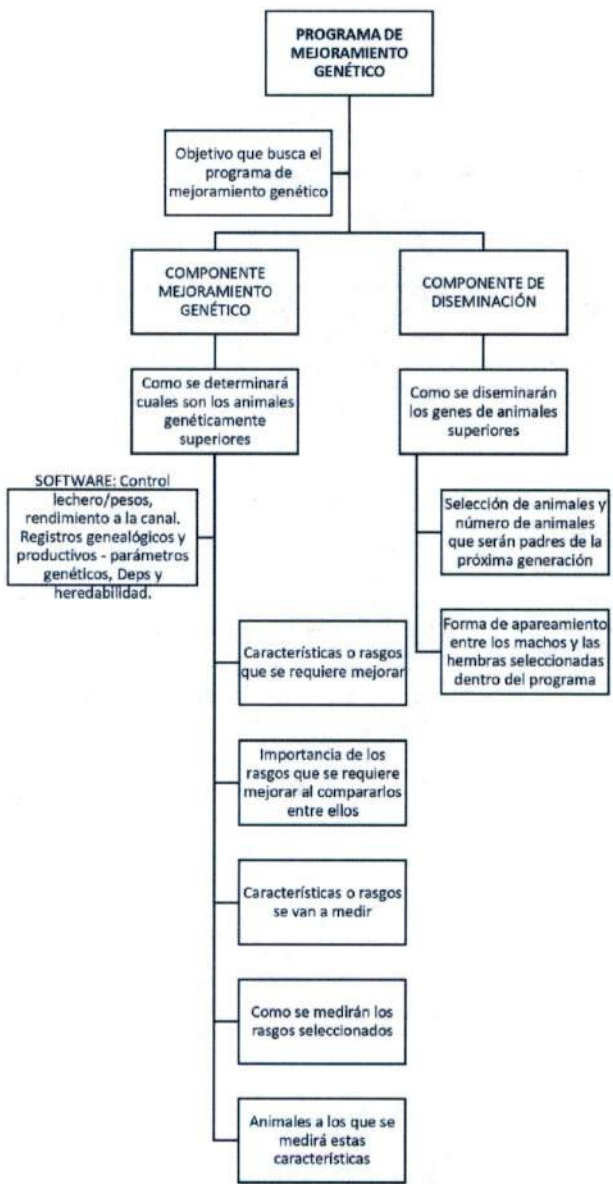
PROGRAMA DE MEJORAMIENTO GENÉTICO

Objetivo que busca el programa de mejoramiento genético

COMPONENTE MEJORAMIENTO GENÉTICO

Como se determinará cuales son los animales genéticamente superiores

SOFTWARE: Control lechero/pesos, rendimiento a la canal. Registros genealógicos y productivos - parámetros genéticos, Deps y heredabilidad.

Características o rasgos que se requiere mejorar

Importancia de los rasgos que se requiere mejorar al compararlos entre ellos

Características o rasgos se van a medir

Como se medirán los rasgos seleccionados

Animales a los que se medirá estas características

COMPONENTE DE DISEMINACIÓN

Como se diseminarán los genes de animales superiores

Selección de animales y número de animales que serán padres de la próxima generación

Forma de apareamiento entre los machos y las hembras seleccionadas dentro del programa